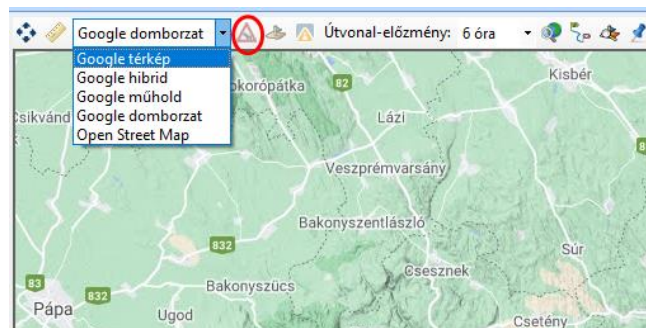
Google domborzat
Útvonal-előzmény: 6 óra
Google térkép
Google hibrid
Google műhold
Google domborzat
Open Street Map

Csikvánd
okorópátka
82
Kisbér
Lázi
Veszprémvarsány
Bakonyszentlászló
832
Súr
Csesznek
83
832
Bakonyszücs
Pápa
Ugod
Csetény